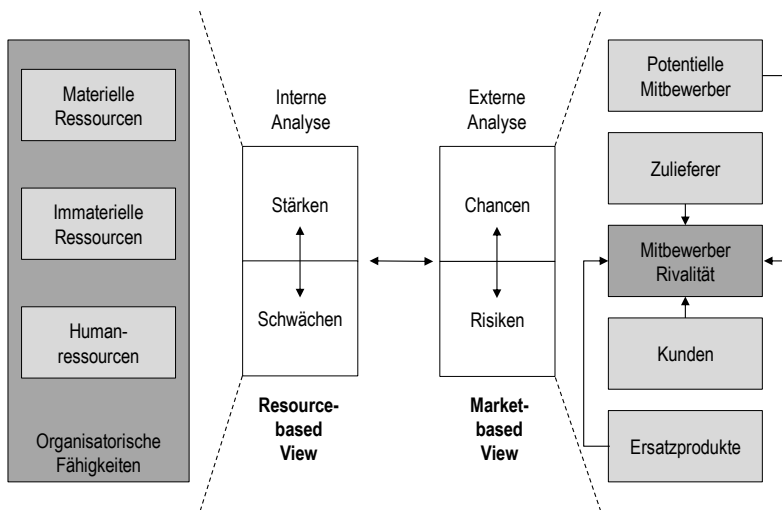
Materielle Ressourcen

Immaterielle Ressourcen

Human-ressourcen

Organisatorische Fähigkeiten

Interne Analyse

Stärken

Schwächen

Resource-based View

Externe Analyse

Chancen

Risiken

Market-based View

Potentielle Mitbewerber

Zulieferer

Mitbewerber Rivalität

Kunden

Ersatzprodukte